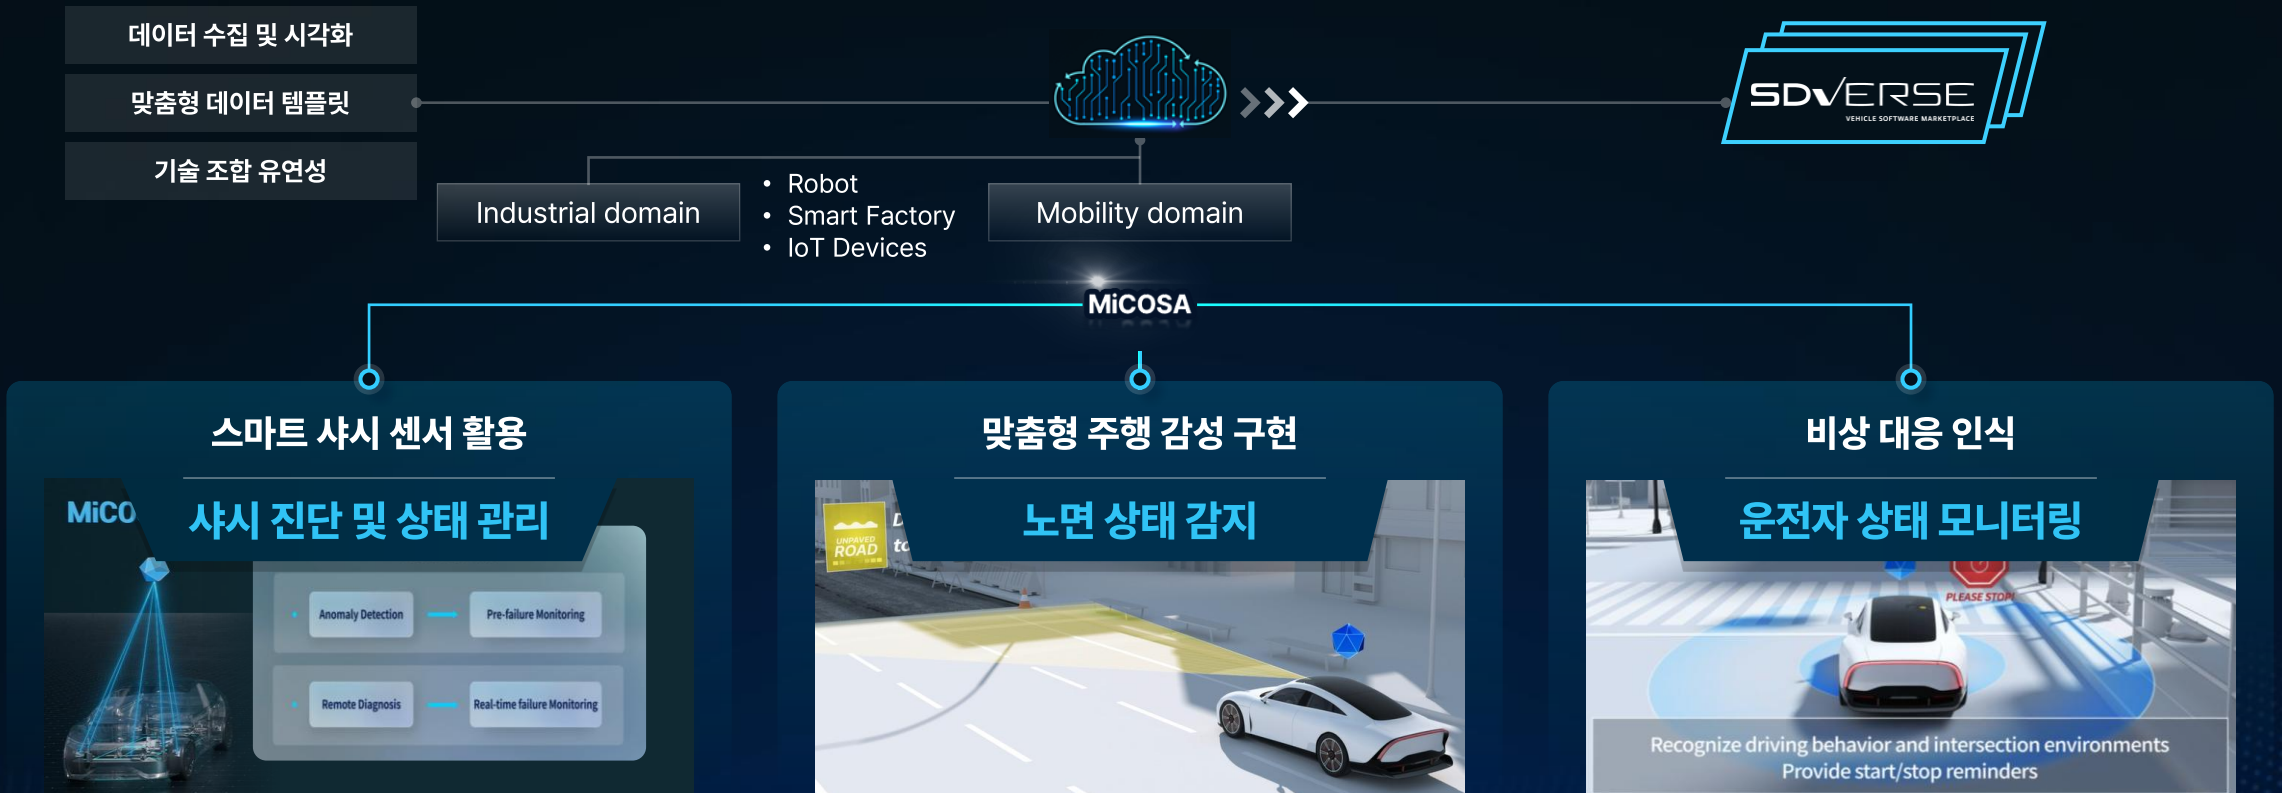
데이터 수집 및 시각화

맞춤형 데이터 템플릿

기술 조합 유연성

SDVERSE
VEHICLE SOFTWARE MARKETPLACE

Industrial domain

• Robot
• Smart Factory
• IoT Devices

Mobility domain

MiCOSA

스마트 샤시 센서 활용

MiCO

샤시 진단 및 상태 관리

Anomaly Detection

Pre-failure Monitoring

Remote Diagnosis

Real-time failure Monitoring

맞춤형 주행 감성 구현

노면 상태 감지

UNPAVED ROAD

비상 대응 인식

운전자 상태 모니터링

PLEASE STOP!

Recognize driving behavior and intersection environments
Provide start/stop reminders